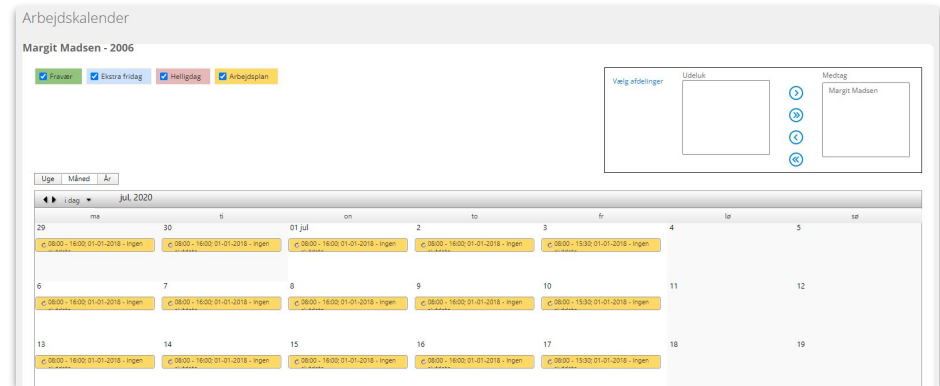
Arbejdskalender

Margit Madsen - 2006

Fravær | Ekstra fridag | Helligdag | Arbejdsplan

Vælg afdelinger

Udeluk

Medtag

Margit Madsen

Uge | Måned | År

i dag

jul. 2020

| ma | ti | on | to | fr | lø | sø |
|---|---|---|---|---|---|---|
| 29 08:00 - 16:00; 01-01-2018 - Ingen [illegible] | 30 08:00 - 16:00; 01-01-2018 - Ingen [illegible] | 01 jul 08:00 - 16:00; 01-01-2018 - Ingen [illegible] | 2 08:00 - 16:00; 01-01-2018 - Ingen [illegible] | 3 08:00 - 15:30; 01-01-2018 - Ingen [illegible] | 4 | 5 |
| 6 08:00 - 16:00; 01-01-2018 - Ingen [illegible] | 7 08:00 - 16:00; 01-01-2018 - Ingen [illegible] | 8 08:00 - 16:00; 01-01-2018 - Ingen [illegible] | 9 08:00 - 16:00; 01-01-2018 - Ingen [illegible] | 10 08:00 - 15:30; 01-01-2018 - Ingen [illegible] | 11 | 12 |
| 13 08:00 - 16:00; 01-01-2018 - Ingen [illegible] | 14 08:00 - 16:00; 01-01-2018 - Ingen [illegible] | 15 08:00 - 16:00; 01-01-2018 - Ingen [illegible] | 16 08:00 - 16:00; 01-01-2018 - Ingen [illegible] | 17 08:00 - 15:30; 01-01-2018 - Ingen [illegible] | 18 | 19 |